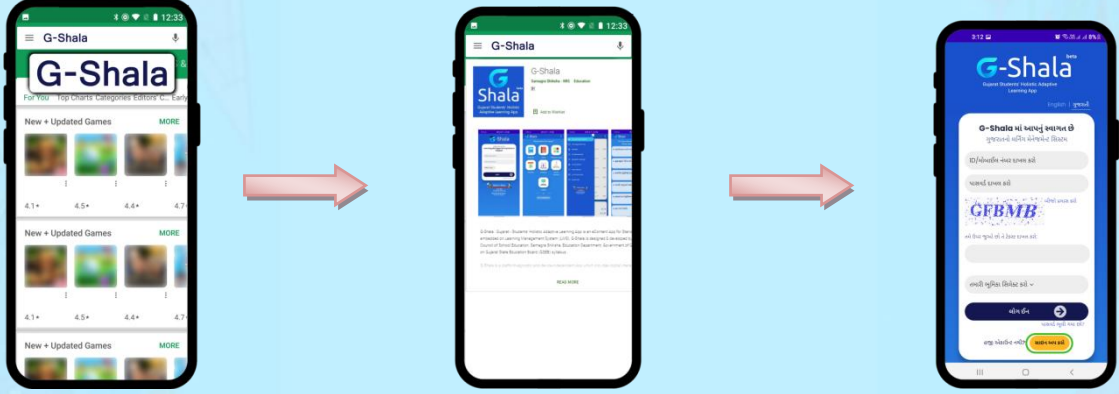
12:33
G-Shala
G-Shala
For You Top Charts Categories Editors' C... Early
New + Updated Games MORE
4.1★ 4.5★ 4.4★ 4.7
New + Updated Games MORE
4.1★ 4.5★ 4.4★ 4.7
New + Updated Games MORE

12:33
G-Shala
G Shala
Gujarat Students' Holistic Adaptive Learning App
G-Shala
Samagra Shiksha · 3BS · Education
Install
READ MORE

3:12
G-Shala Beta
Gujarat Students' Holistic Adaptive Learning App
English | ગુજરાતી
G-Shala માં આપનું સ્વાગત છે
ID/મોબાઈલ નંબર દાખલ કરો
પાસવર્ડ દાખલ કરો
GFBMB
તમારી ભૂમિકા સિલેક્ટ કરો
લૉગ ઇન
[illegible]
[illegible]